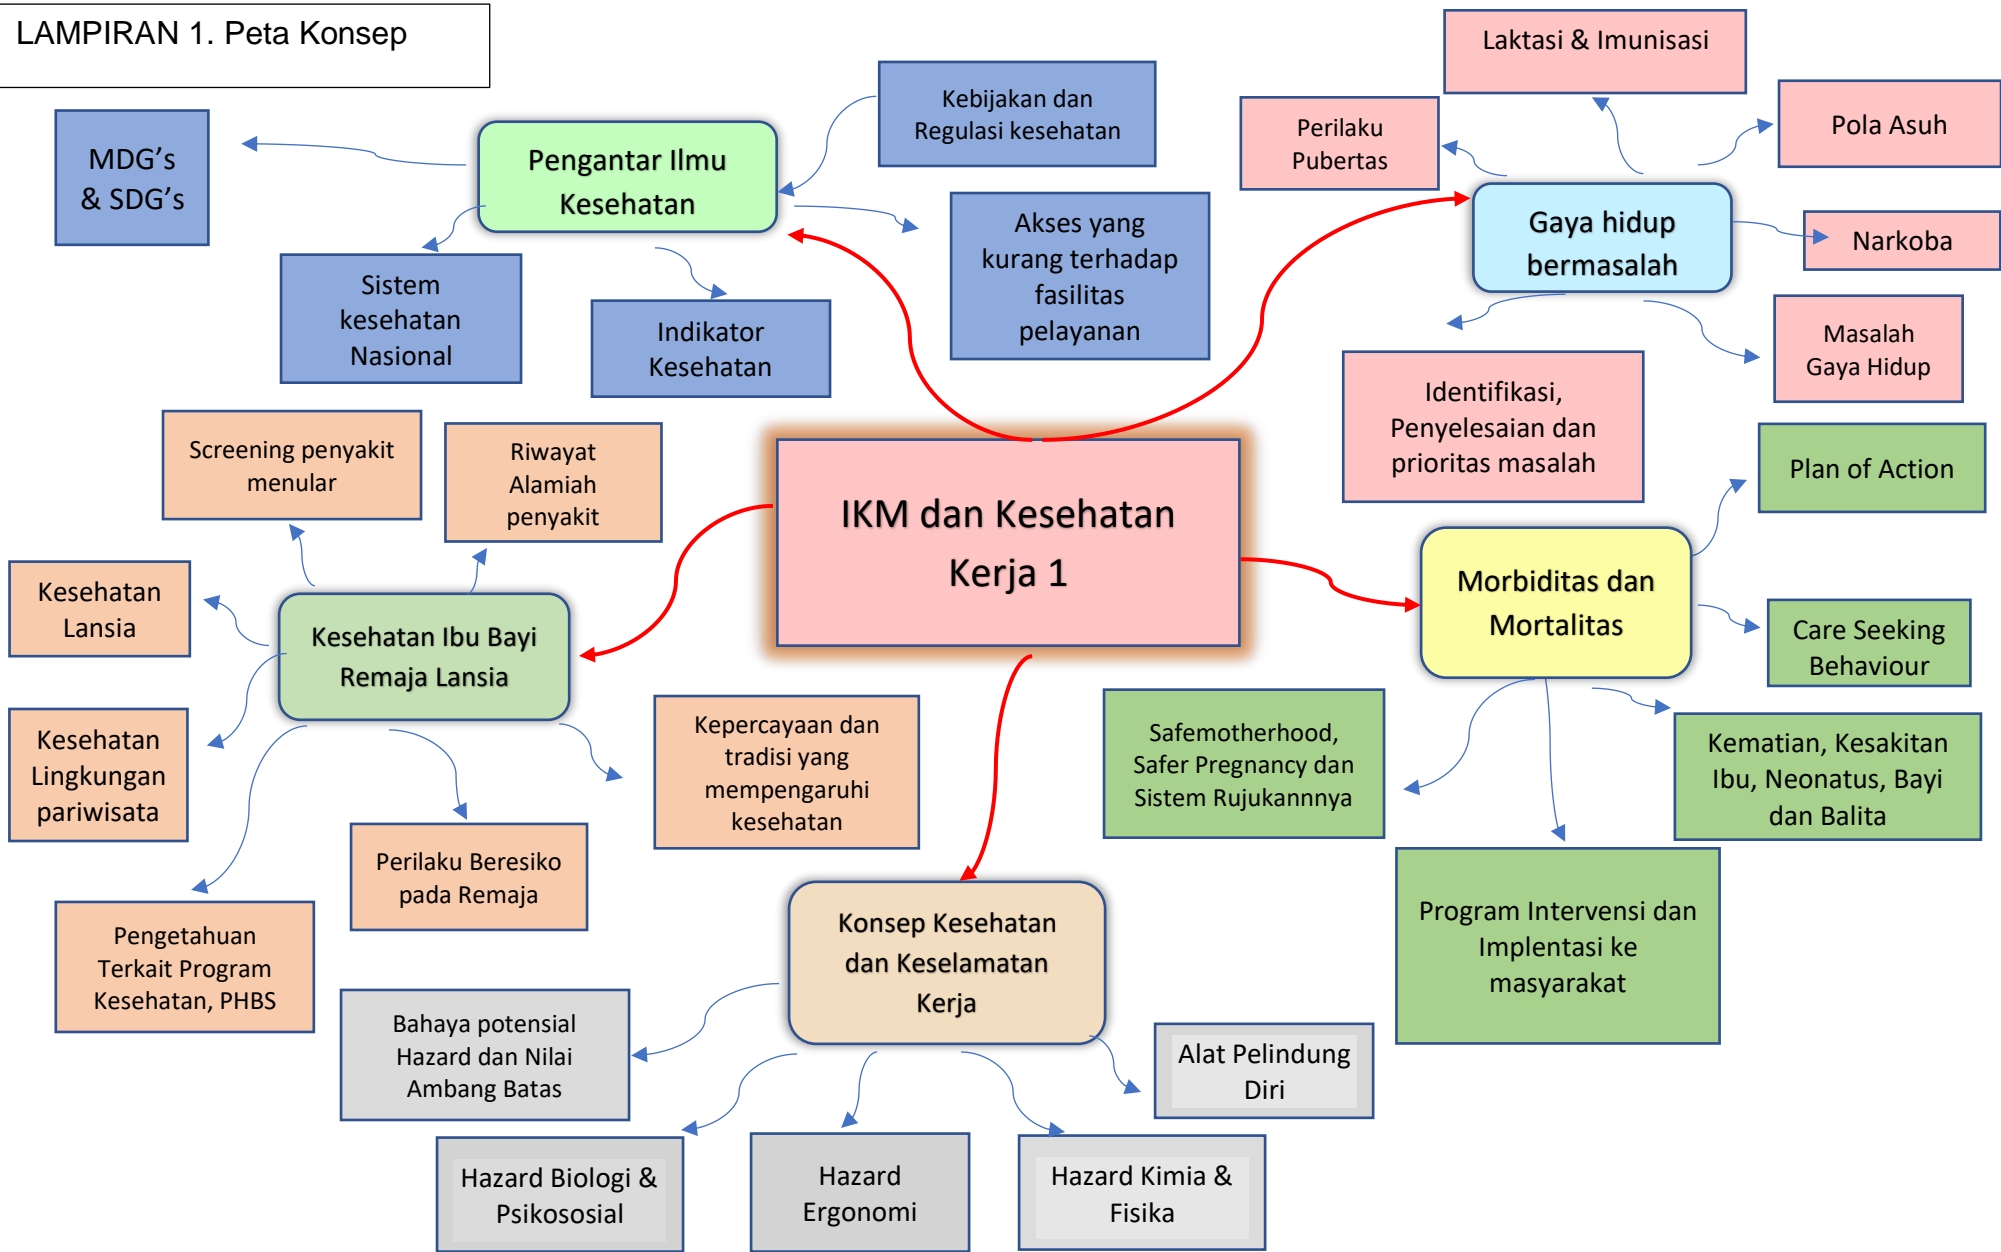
LAMPIRAN 1. Peta Konsep

IKM dan Kesehatan Kerja 1

Pengantar Ilmu Kesehatan

MDG's & SDG's

Sistem kesehatan Nasional

Indikator Kesehatan

Kebijakan dan Regulasi kesehatan

Akses yang kurang terhadap fasilitas pelayanan

Gaya hidup bermasalah

Laktasi & Imunisasi

Perilaku Pubertas

Pola Asuh

Narkoba

Masalah Gaya Hidup

Identifikasi, Penyelesaian dan prioritas masalah

Morbiditas dan Mortalitas

Plan of Action

Care Seeking Behaviour

Safemotherhood, Safer Pregnancy dan Sistem Rujukannnya

Kematian, Kesakitan Ibu, Neonatus, Bayi dan Balita

Program Intervensi dan Implentasi ke masyarakat

Kesehatan Ibu Bayi Remaja Lansia

Screening penyakit menular

Riwayat Alamiah penyakit

Kesehatan Lansia

Kesehatan Lingkungan pariwisata

Pengetahuan Terkait Program Kesehatan, PHBS

Perilaku Beresiko pada Remaja

Kepercayaan dan tradisi yang mempengaruhi kesehatan

Konsep Kesehatan dan Keselamatan Kerja

Bahaya potensial Hazard dan Nilai Ambang Batas

Alat Pelindung Diri

Hazard Biologi & Psikososial

Hazard Ergonomi

Hazard Kimia & Fisika